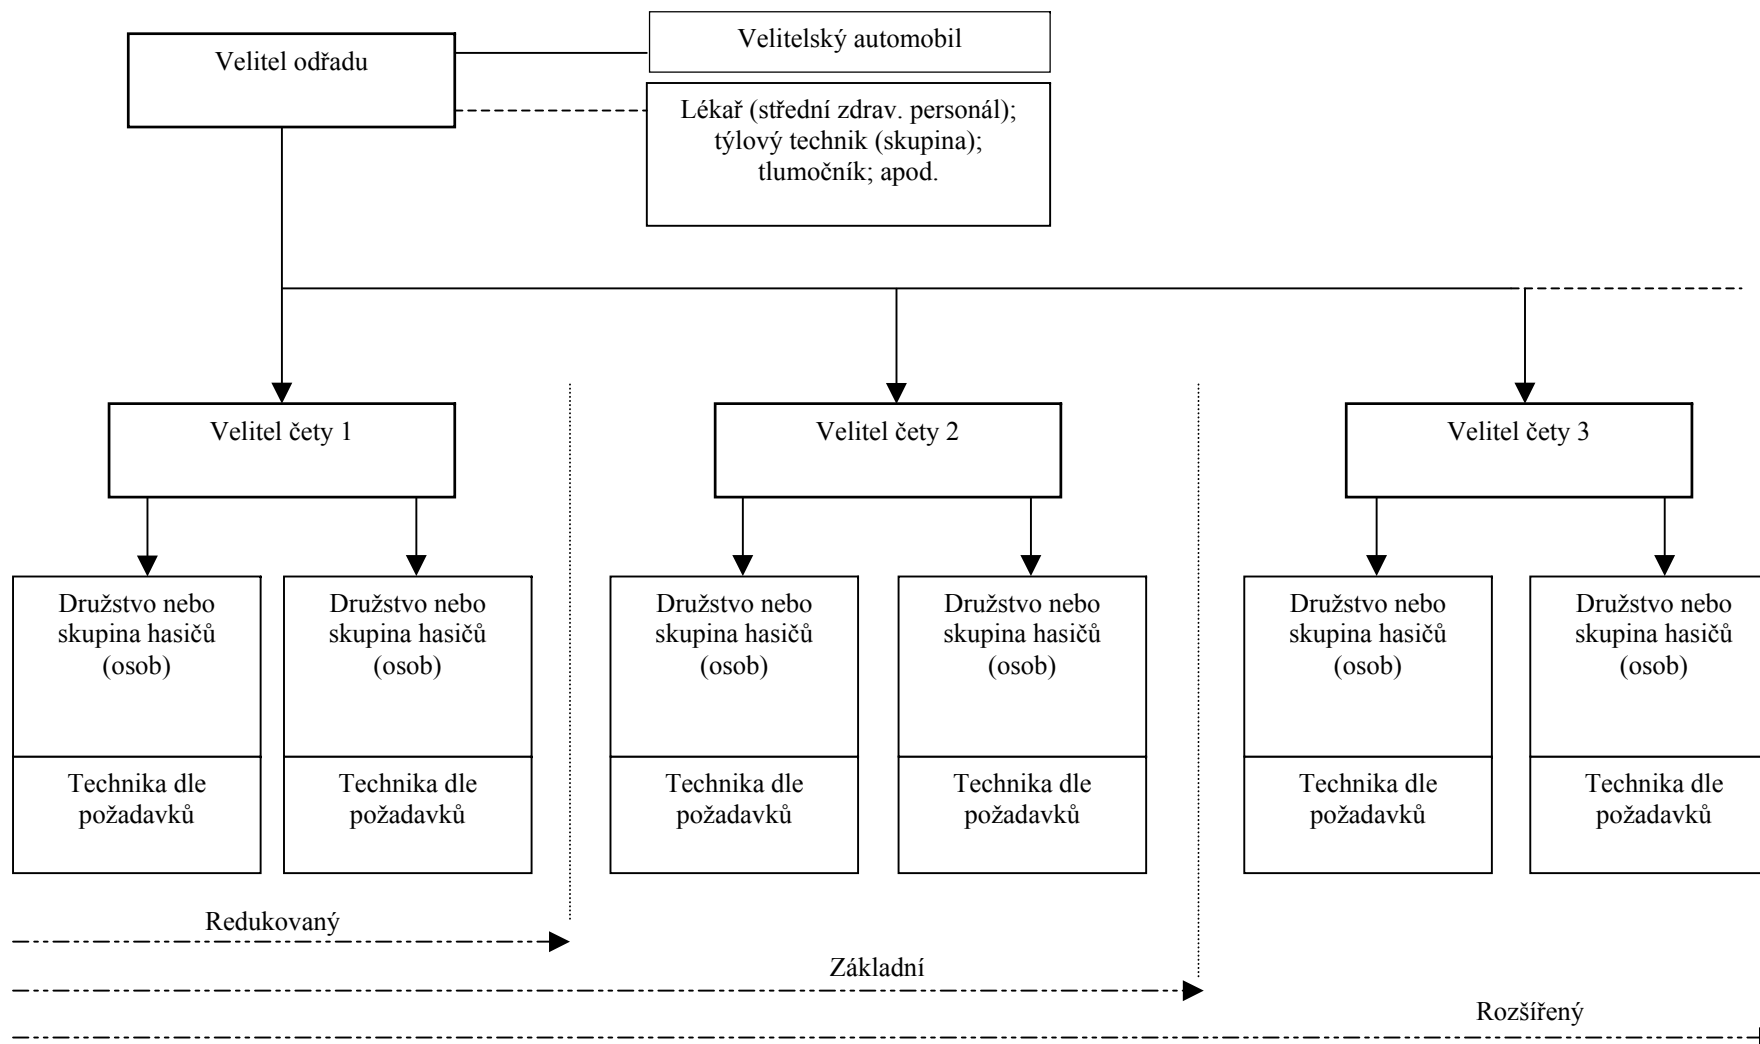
Velitel odřadu

Velitelský automobil

Lékař (střední zdrav. personál); týlový technik (skupina); tlumočník; apod.

Velitel čety 1

Velitel čety 2

Velitel čety 3

Družstvo nebo skupina hasičů (osob)

Technika dle požadavků

Družstvo nebo skupina hasičů (osob)

Technika dle požadavků

Družstvo nebo skupina hasičů (osob)

Technika dle požadavků

Družstvo nebo skupina hasičů (osob)

Technika dle požadavků

Družstvo nebo skupina hasičů (osob)

Technika dle požadavků

Družstvo nebo skupina hasičů (osob)

Technika dle požadavků

Redukovaný

Základní

Rozšířený